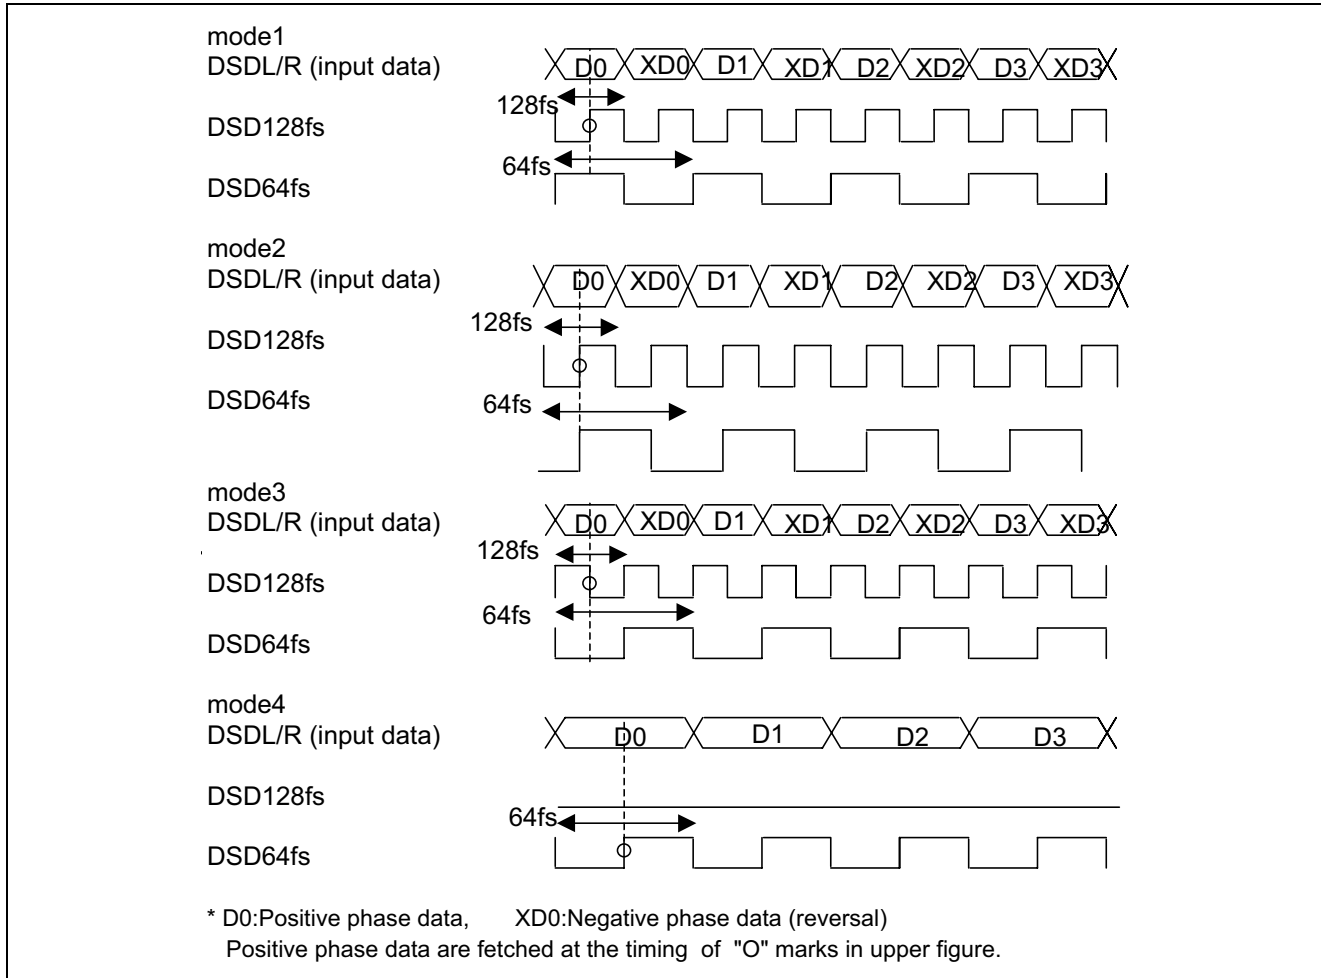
mode1
DSDL/R (input data)
D0 XD0 D1 XD1 D2 XD2 D3 XD3
128fs
DSD128fs
64fs
DSD64fs

mode2
DSDL/R (input data)
D0 XD0 D1 XD1 D2 XD2 D3 XD3
128fs
DSD128fs
DSD64fs
64fs

mode3
DSDL/R (input data)
D0 XD0 D1 XD1 D2 XD2 D3 XD3
128fs
DSD128fs
64fs
DSD64fs

mode4
DSDL/R (input data)
D0 D1 D2 D3
DSD128fs
64fs
DSD64fs

* D0:Positive phase data, XD0:Negative phase data (reversal)
Positive phase data are fetched at the timing of "O" marks in upper figure.